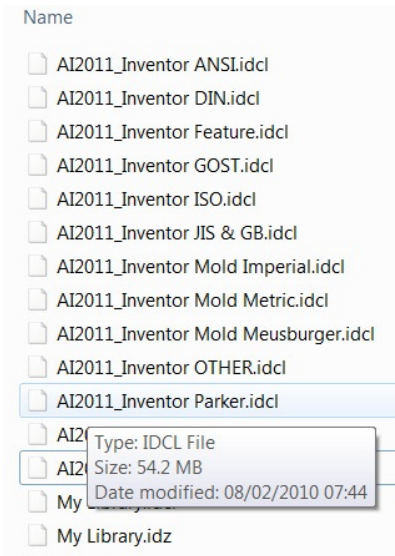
Name

AI2011_Inventor ANSI.idcl
AI2011_Inventor DIN.idcl
AI2011_Inventor Feature.idcl
AI2011_Inventor GOST.idcl
AI2011_Inventor ISO.idcl
AI2011_Inventor JIS & GB.idcl
AI2011_Inventor Mold Imperial.idcl
AI2011_Inventor Mold Metric.idcl
AI2011_Inventor Mold Meusburger.idcl
AI2011_Inventor OTHER.idcl
AI2011_Inventor Parker.idcl
AI2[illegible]
AI2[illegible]
My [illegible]
My Library.idz

Type: IDCL File
Size: 54.2 MB
Date modified: 08/02/2010 07:44